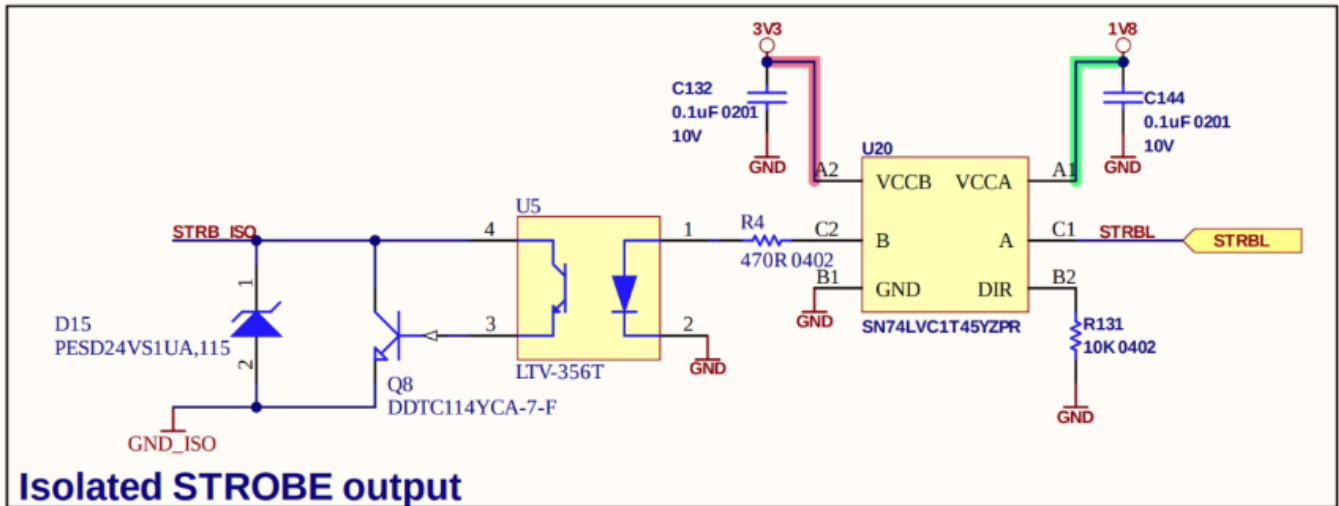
3V3

1V8

C132
0.1uF 0201
10V

GND

C144
0.1uF 0201
10V

GND

U20

A2 VCCB VCCA A1

STRB_ISO

4

U5

1

R4

C2 B A C1 STRBL

STRBL

470R 0402

B1 GND DIR B2

GND

SN74LVC1T45YZPR

R131
10K 0402

GND

1

D15
PESD24VS1UA,115

2

3

2

GND

LTV-356T

Q8
DDTC114YCA-7-F

GND_ISO

Isolated STROBE output